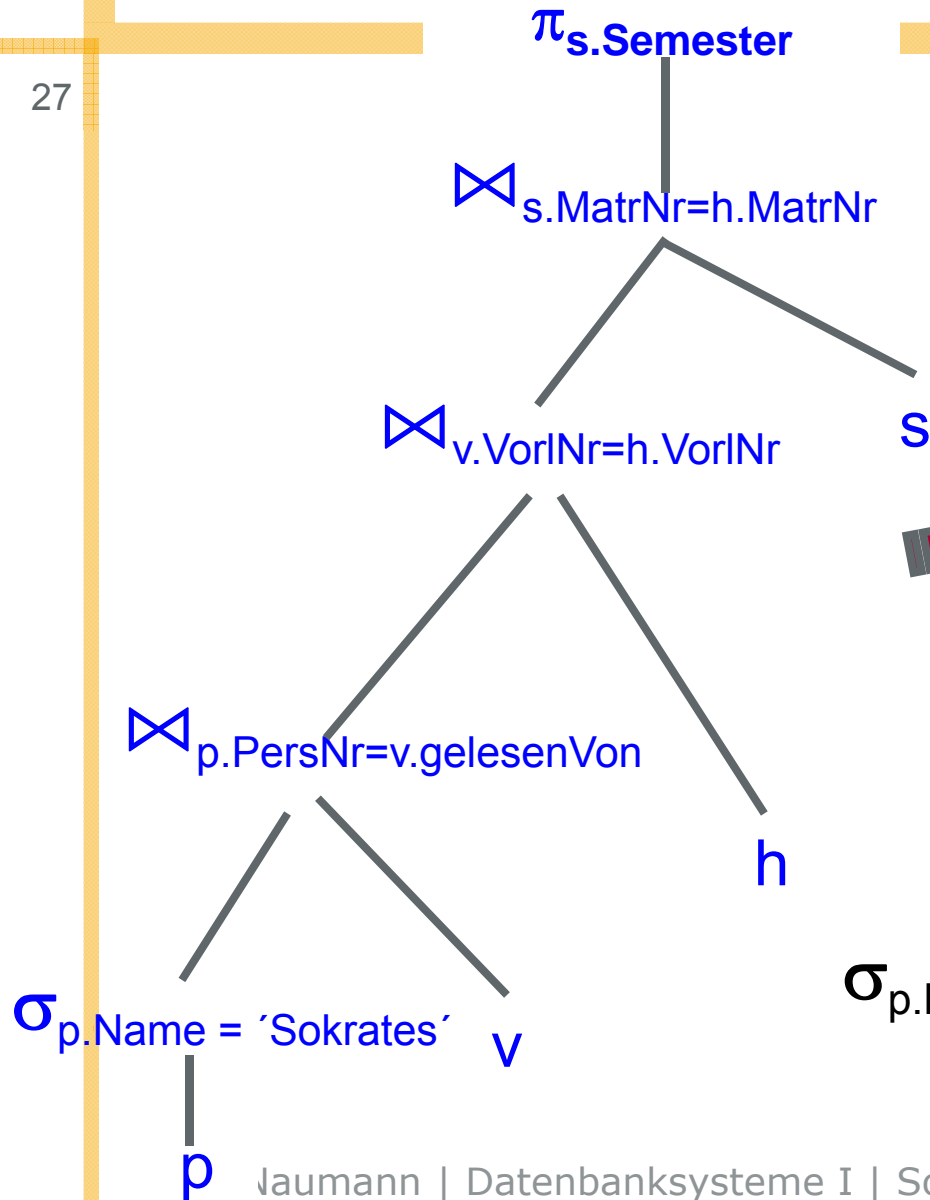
27

$\pi_{s.Semester}$

$\bowtie_{s.MatrNr=h.MatrNr}$

$\bowtie_{v.VorlNr=h.VorlNr}$

s

$\bowtie_{p.PersNr=v.gelesenVon}$

h

$\sigma_{p.Name = ´Sokrates´}$

v

p

$\sigma_{p.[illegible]}$

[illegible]aumann | Datenbanksysteme I | S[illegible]